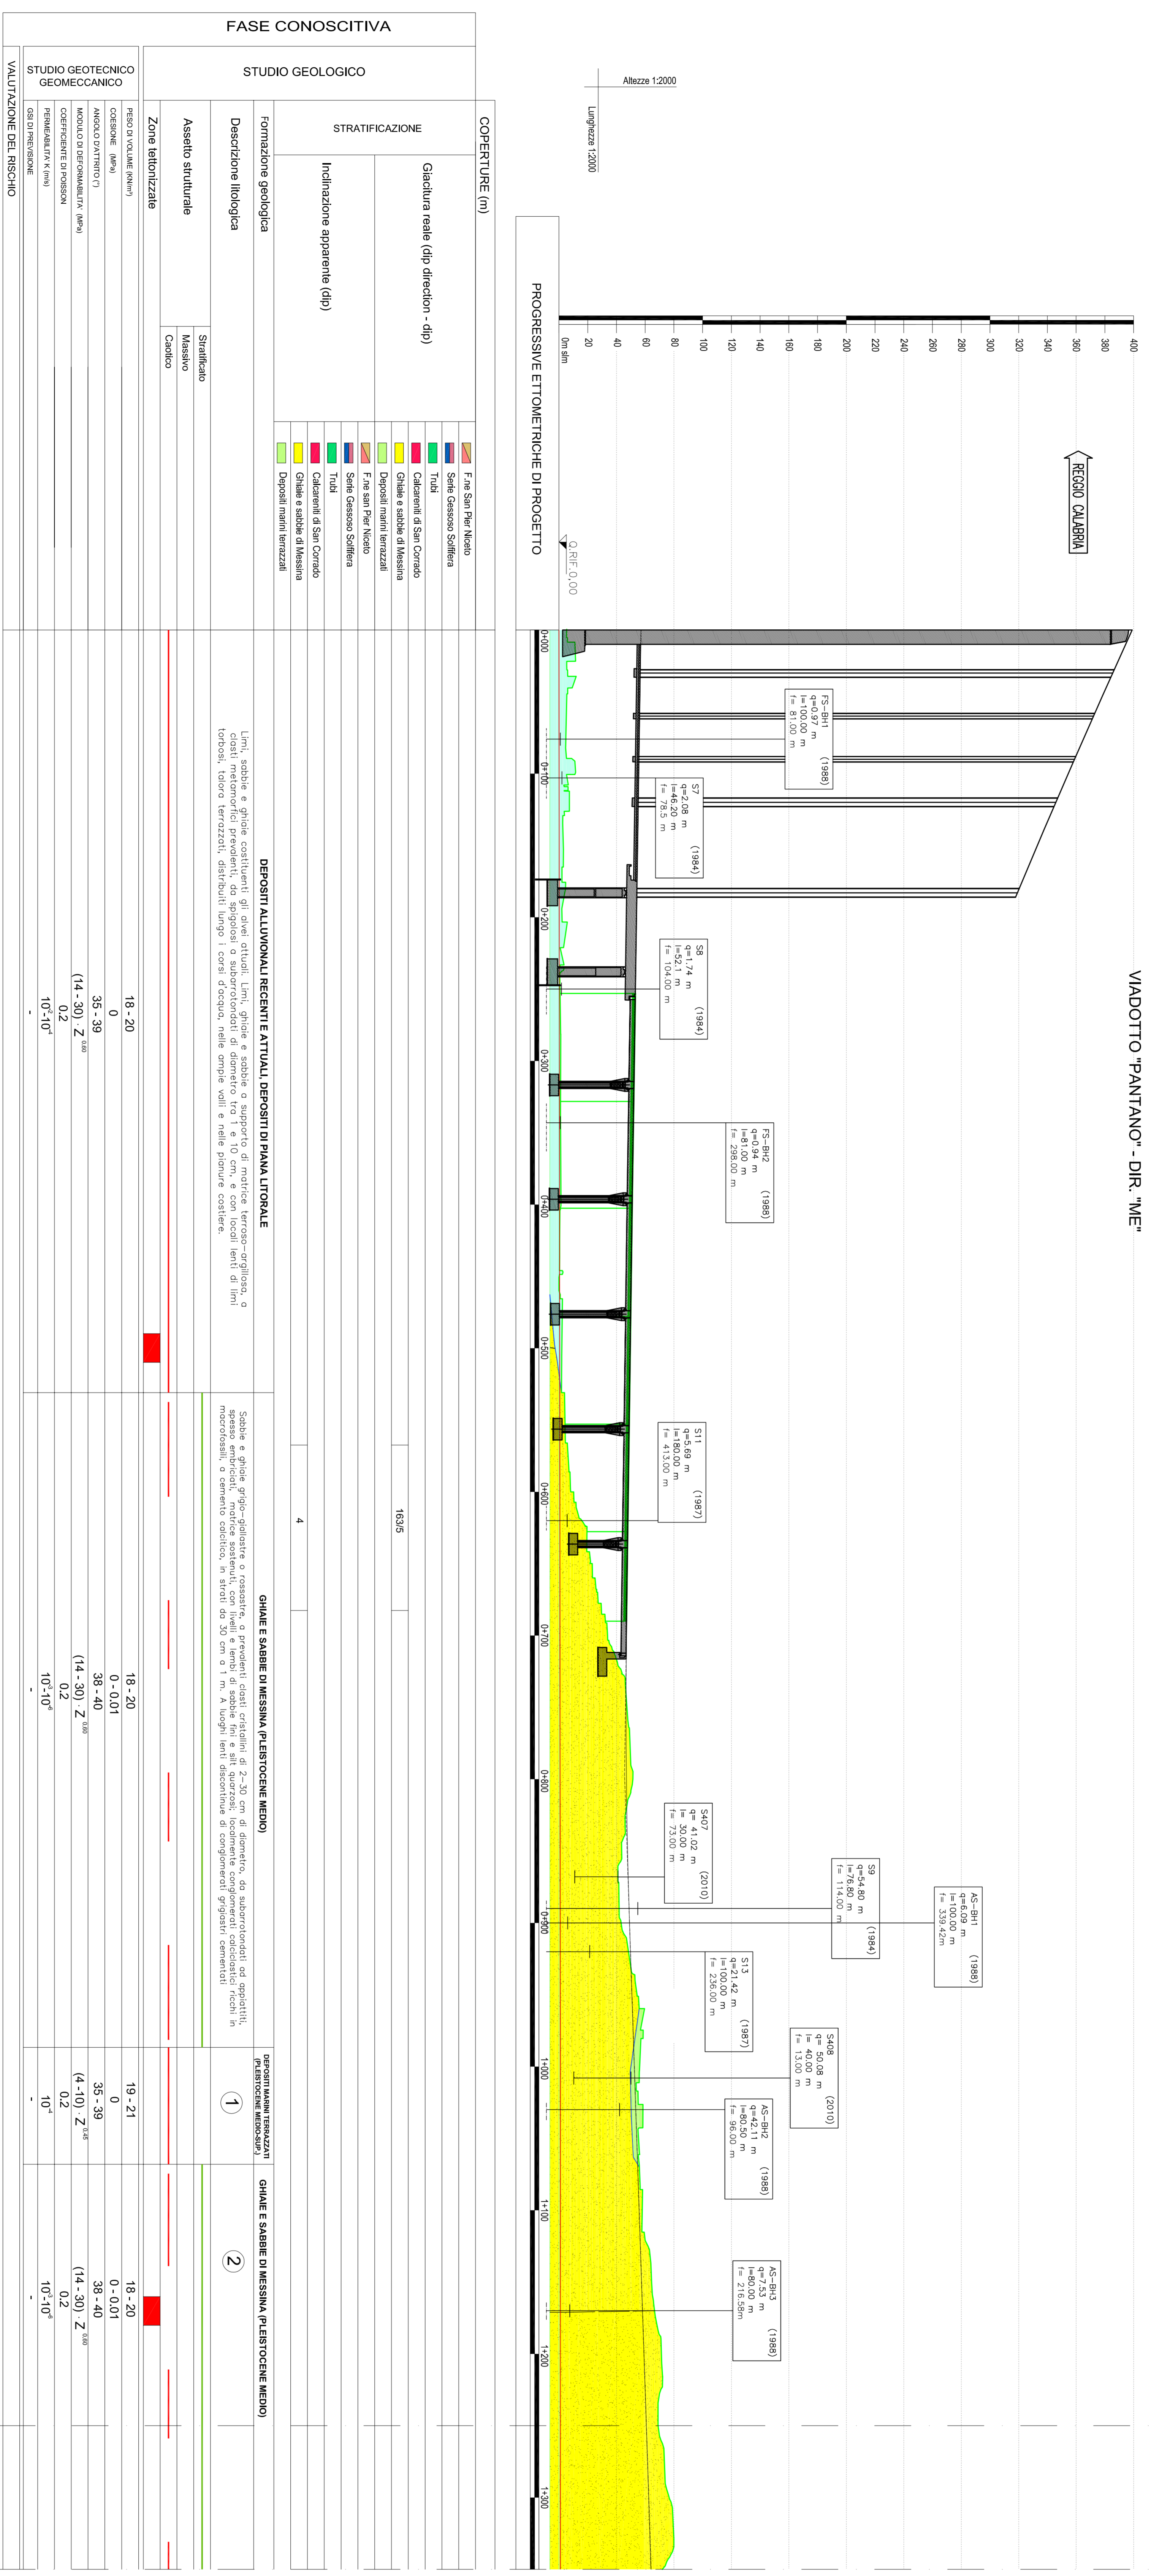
FASE CONOSCITIVA

STUDIO GEOLOGICO

STUDIO GEOTECNICO GEOMECCANICO

VALUTAZIONE DEL RISCHIO

COPERTURE (m)

STRATIFICAZIONE

Giacitura reale (dip direction - dip)

Inclinazione apparente (dip)

Formazione geologica

Descrizione litologica

Assetto strutturale

Stratificato
Massivo
Caotico

Zone tettonizzate

PESO DI VOLUME (KN/m³)
COESIONE (MPa)
ANGOLO D'ATTRITO (°)
MODULO DI DEFORMABILITA' (MPa)
COEFFICIENTE DI POISSON
PERMEABILITA' K (m/s)
GSI DI PREVISIONE

F.ne San Pier Niceto
Serie Gessoso Solfifera
Trubi
Calcareniti di San Corrado
Ghiaie e sabbie di Messina
Depositi marini terrazzati
F.ne san Pier Niceto
Serie Gessoso Solfifera
Trubi
Calcareniti di San Corrado
Ghiaie e sabbie di Messina
Depositi marini terrazzati

Altezze 1:2000
Lunghezze 1:2000

PROGRESSIVE ETTOMETRICHE DI PROGETTO

Q.RIF.0,00

0m slm 20 40 60 80 100 120 140 160 180 200 220 240 260 280 300 320 340 360 380 400

REGGIO CALABRIA

VIADOTTO "PANTANO" - DIR. "ME"

0+000 0+100 0+200 0+300 0+400 0+500 0+600 0+700 0+800 0+900 1+000 1+100 1+200 1+300

FS-BH1 (1988) q=0.97 m l=100.00 m f= 81.00 m

S7 (1984) q=2.08 m l=46.20 m f= 78.5 m

S8 (1984) q=1.74 m l=52.1 m f= 104.00 m

FS-BH2 (1988) q=0.94 m l=81.00 m f= 298.00 m

S1 (1987) q=5.69 m l=180.00 m f= 413.00 m

S407 (2010) q= 41.02 m l= 30.00 m f= 73.00 m

S9 (1984) q=54.80 m l=76.80 m f= 114.00 m

AS-BH1 (1988) q=6.09 m l=100.00 m f= 339.42m

S13 (1987) q=21.42 m l=100.00 m f= 236.00 m

S408 (2010) q= 50.08 m l= 40.00 m f= 13.00 m

AS-BH2 (1988) q=42.11 m l=80.50 m f= 96.00 m

AS-BH3 (1988) q=7.53 m l=80.00 m f= 216.58m

DEPOSITI ALLUVIONALI RECENTI E ATTUALI, DEPOSITI DI PIANA LITORALE

Limi, sabbie e ghiaie costituenti gli alvei attuali. Limi, ghiaie e sabbie a supporto di matrice terroso-argillosa, a clasti metamorfici prevalenti, da spigolosi a subarrotondati di diametro tra 1 e 10 cm, e con locali lenti di limi torbosi, talora terrazzati, distribuiti lungo i corsi d'acqua, nelle ampie valli e nelle pianure costiere.

18 - 20
0
35 - 39
(14 - 30) · Z $^{0.80}$
0.2
$10^{-2}$-$10^{-4}$
-

163/5
4

GHIAIE E SABBIE DI MESSINA (PLEISTOCENE MEDIO)

Sabbie e ghiaie grigio-giallastre o rossastre, a prevalenti clasti cristallini di 2-30 cm di diametro, da subarrotondati ad appiattiti, spesso embricati, matrice sostenuti, con livelli e lembi di sabbie fini e silt quarzosi; localmente conglomerati calcisiltici ricchi in macrofossili, a cemento calcitico, in strati da 30 cm a 1 m. A luoghi lenti discontinue di conglomerati grigiastri cementati

18 - 20
0 - 0.01
38 - 40
(14 - 30) · Z $^{0.80}$
0.2
$10^{-3}$-$10^{-6}$
-

DEPOSITI MARINI TERRAZZATI (PLEISTOCENE MEDIO-SUP.)

1

19 - 21
0
35 - 39
(4 - 10) · Z $^{0.45}$
0.2
$10^{-4}$
-

GHIAIE E SABBIE DI MESSINA (PLEISTOCENE MEDIO)

2

18 - 20
0 - 0.01
38 - 40
(14 - 30) · Z $^{0.80}$
0.2
$10^{-3}$-$10^{-6}$
-